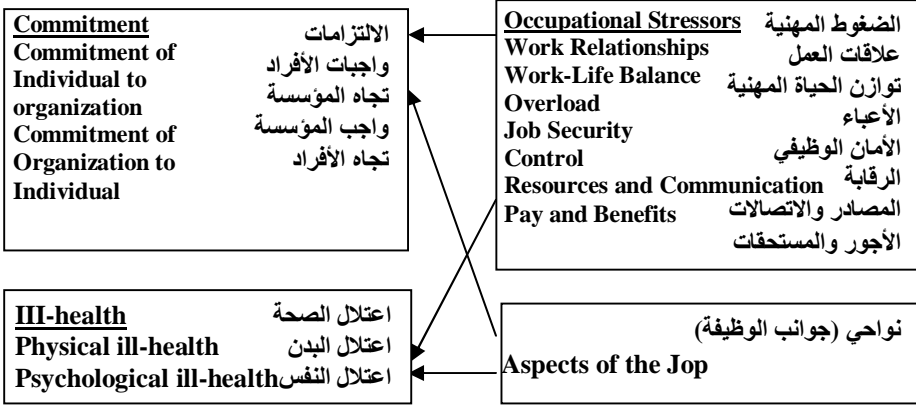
Commitment
Commitment of Individual to organization
Commitment of Organization to Individual

الالتزامات
واجبات الأفراد تجاه المؤسسة
واجب المؤسسة تجاه الأفراد

Occupational Stressors
Work Relationships
Work-Life Balance
Overload
Job Security
Control
Resources and Communication
Pay and Benefits

الضغوط المهنية
علاقات العمل
توازن الحياة المهنية
الأعباء
الأمان الوظيفي
الرقابة
المصادر والاتصالات
الأجور والمستحقات

III-health
Physical ill-health
Psychological ill-health

اعتلال الصحة
اعتلال البدن
اعتلال النفس

نواحي (جوانب الوظيفة)
Aspects of the Jop